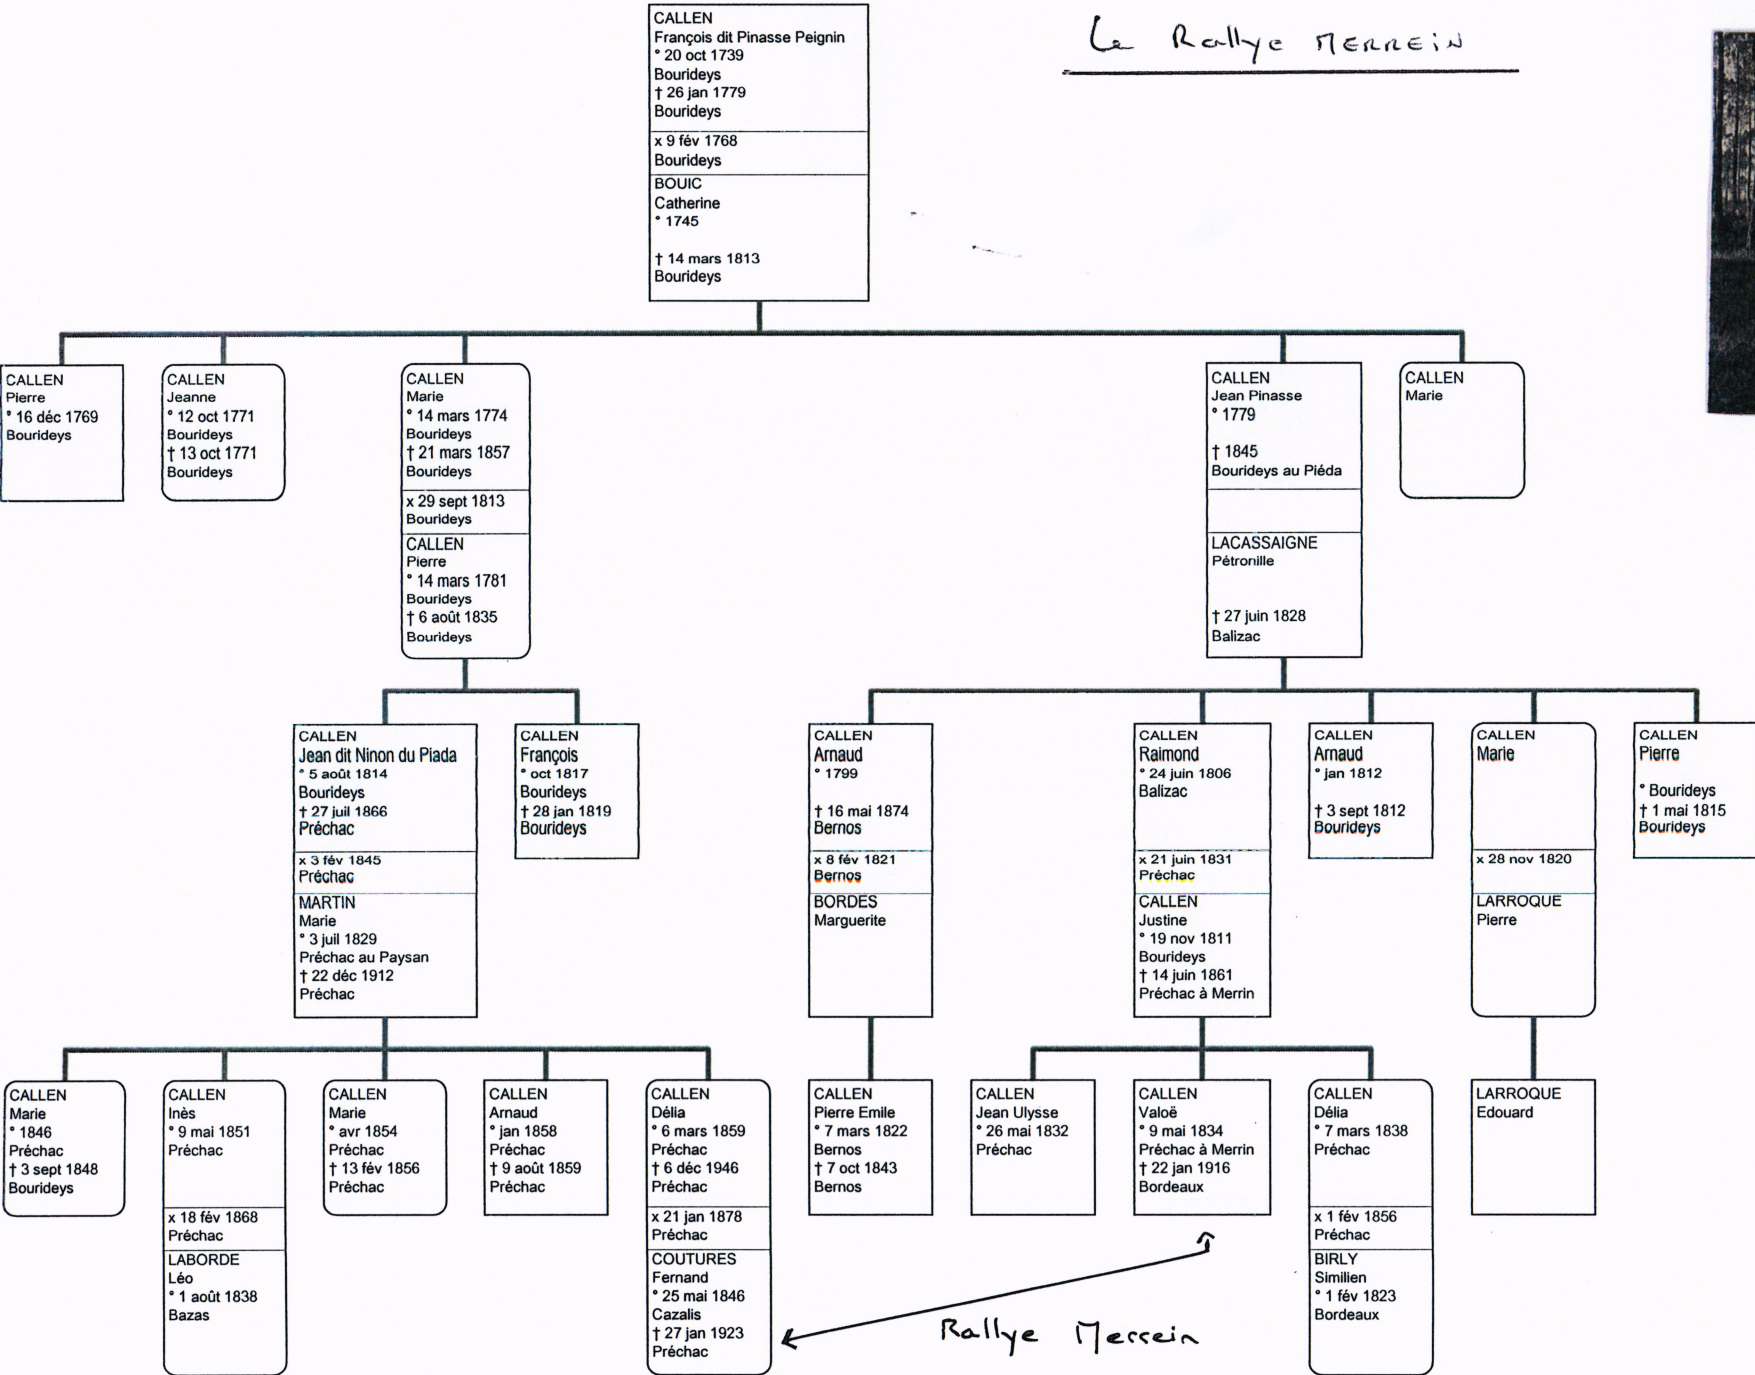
Le Rallye MERREIN

CALLEN
François dit Pinasse Peignin
° 20 oct 1739
Bourideys
† 26 jan 1779
Bourideys
x 9 fév 1768
Bourideys
BOUIC
Catherine
° 1745
† 14 mars 1813
Bourideys

CALLEN
Pierre
° 16 déc 1769
Bourideys

CALLEN
Jeanne
° 12 oct 1771
Bourideys
† 13 oct 1771
Bourideys

CALLEN
Marie
° 14 mars 1774
Bourideys
† 21 mars 1857
Bourideys
x 29 sept 1813
Bourideys
CALLEN
Pierre
° 14 mars 1781
Bourideys
† 6 août 1835
Bourideys

CALLEN
Jean Pinasse
° 1779
† 1845
Bourideys au Piéda
LACASSAIGNE
Pétronille
† 27 juin 1828
Balizac

CALLEN
Marie

CALLEN
Jean dit Ninon du Piada
° 5 août 1814
Bourideys
† 27 juil 1866
Préchac
x 3 fév 1845
Préchac
MARTIN
Marie
° 3 juil 1829
Préchac au Paysan
† 22 déc 1912
Préchac

CALLEN
François
° oct 1817
Bourideys
† 28 jan 1819
Bourideys

CALLEN
Arnaud
° 1799
† 16 mai 1874
Bernos
x 8 fév 1821
Bernos
BORDES
Marguerite

CALLEN
Raimond
° 24 juin 1806
Balizac
x 21 juin 1831
Préchac
CALLEN
Justine
° 19 nov 1811
Bourideys
† 14 juin 1861
Préchac à Merrin

CALLEN
Arnaud
° jan 1812
† 3 sept 1812
Bourideys

CALLEN
Marie
x 28 nov 1820
LARROQUE
Pierre

CALLEN
Pierre
° Bourideys
† 1 mai 1815
Bourideys

CALLEN
Marie
° 1846
Préchac
† 3 sept 1848
Bourideys

CALLEN
Inès
° 9 mai 1851
Préchac
x 18 fév 1868
Préchac
LABORDE
Léo
° 1 août 1838
Bazas

CALLEN
Marie
° avr 1854
Préchac
† 13 fév 1856
Préchac

CALLEN
Arnaud
° jan 1858
Préchac
† 9 août 1859
Préchac

CALLEN
Délia
° 6 mars 1859
Préchac
† 6 déc 1946
Préchac
x 21 jan 1878
Préchac
COUTURES
Fernand
° 25 mai 1846
Cazalis
† 27 jan 1923
Préchac

CALLEN
Pierre Emile
° 7 mars 1822
Bernos
† 7 oct 1843
Bernos

CALLEN
Jean Ulysse
° 26 mai 1832
Préchac

CALLEN
Valoë
° 9 mai 1834
Préchac à Merrin
† 22 jan 1916
Bordeaux

CALLEN
Délia
° 7 mars 1838
Préchac
x 1 fév 1856
Préchac
BIRLY
Similien
° 1 fév 1823
Bordeaux

LARROQUE
Edouard

Rallye Merrein